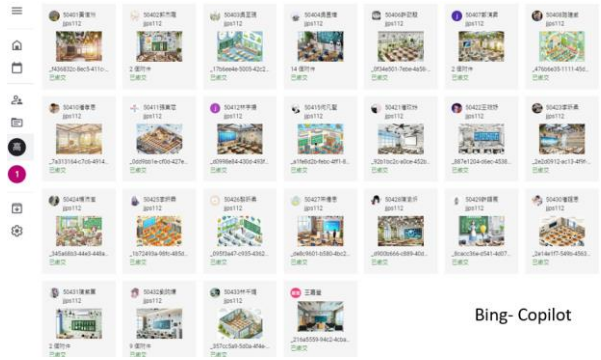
高
1

50401謝宜玲
jps112
_f406832c-8ec5-411c...
已繳交

50402郭杰瑞
jps112
2 個附件
已繳交

50403黃孟涵
jps112
_f7bdee4e-5003-42c2...
已繳交

50404趙昌憶
jps112
14 個附件
已繳交

50406邵宗庭
jps112
_0f34e501-7ebe-4e58-...
已繳交

50407鄭凜意
jps112
2 個附件
已繳交

50408陳薇彤
jps112
_47bbbe35-1111-40d...
已繳交

50410潘春恩
jps112
_7a313164-c7c6-4914...
已繳交

50411陳澤竑
jps112
_0dd9dd1e-cf0d-427e...
已繳交

50412林宇婕
jps112
_d0998e84-430d-493f...
已繳交

50416何凡萱
jps112
_a1fe8d2b-febc-4ff1-8...
已繳交

50421黃郁玲
jps112
_92b1bc2c-a0ce-452b...
已繳交

50422王琪婷
jps112
_887e1204-c6ec-4538...
已繳交

50423李昕昇
jps112
_2e2d0912-ac13-4f9f-...
已繳交

50424陳芳宜
jps112
_345a06b3-44e0-448a...
已繳交

50425李昕真
jps112
_1b72493a-99fc-485d...
已繳交

50426趙宇喬
jps112
_095f3e47-c935-4302...
已繳交

50427林佳惠
jps112
_0e8c9501-b580-4bc2...
已繳交

50428陳凌丹
jps112
_d900b666-c889-40d...
已繳交

50429許瑞雨
jps112
_8caec3ba-d541-4d07...
已繳交

50430潘語恩
jps112
_2e14a1f7-549b-4563...
已繳交

50431陳育蓁
jps112
2 個附件
已繳交

50432許凱翔
jps112
9 個附件
已繳交

50433林于喧
jps112
_357cc5a9-5d0a-4f4e...
已繳交

王薇韻
_216a5559-94c2-4cba...
已繳交

Bing- Copilot